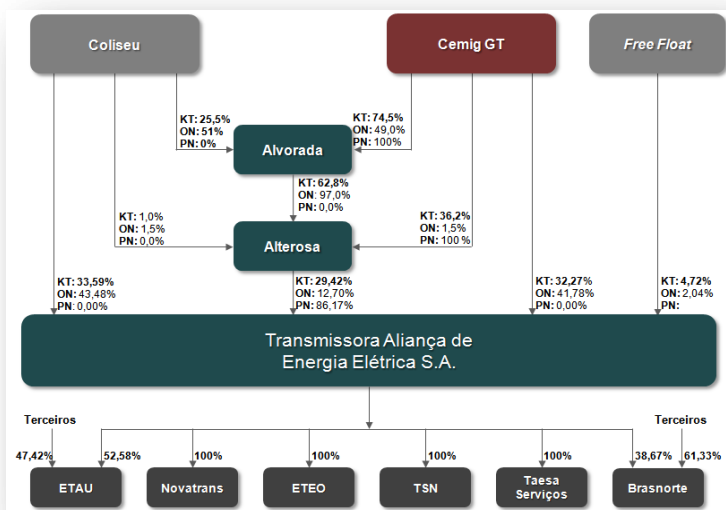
Coliseu

Cemig GT

Free Float

KT: 25,5%
ON: 51%
PN: 0%

KT: 74,5%
ON: 49,0%
PN: 100%

Alvorada

KT: 62,8%
ON: 97,0%
PN: 0,0%

KT: 1,0%
ON: 1,5%
PN: 0,0%

KT: 36,2%
ON: 1,5%
PN: 100 %

Alterosa

KT: 33,59%
ON: 43,48%
PN: 0,00%

KT: 29,42%
ON: 12,70%
PN: 86,17%

KT: 32,27%
ON: 41,78%
PN: 0,00%

KT: 4,72%
ON: 2,04%
PN:

Transmissora Aliança de Energia Elétrica S.A.

Terceiros

Terceiros

47,42%

52,58%

100%

100%

100%

100%

38,67%

61,33%

ETAU

Novatrans

ETEO

TSN

Taesa Serviços

Brasnorte